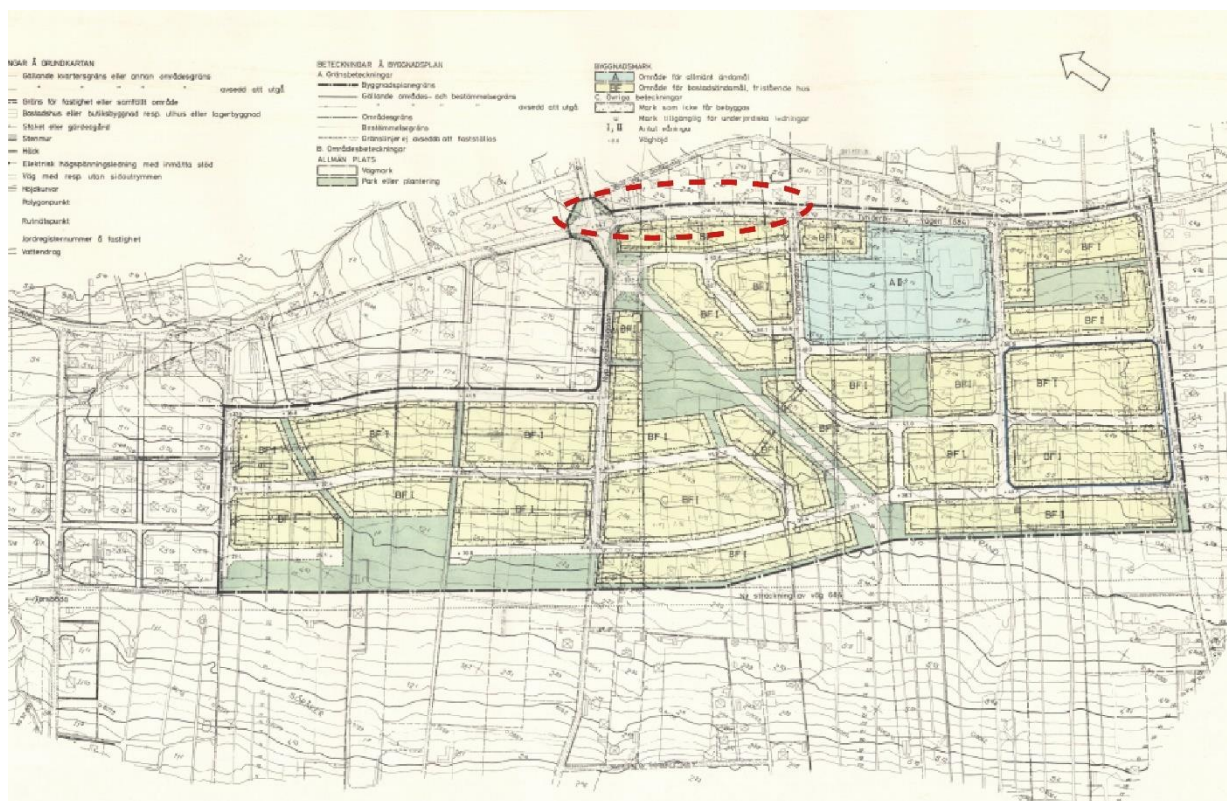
NGAR Å GRUNDKARTAN
Gällande kvartersgräns eller annan områdesgräns
avsedd att utgå
Gräns för fastighet eller samfällt område
Bostadshus eller butiksbyggnad resp. uthus eller lagerbyggnad
Staket eller gärdesgård
Stenmur
Häck
Elektrisk högspänningsledning med inmätta stöd
Väg med resp. utan sidoutrymmen
Höjdkurvor
Polygonpunkt
Rutnätspunkt
Jordregisternummer å fastighet
Vattendrag

BETECKNINGAR Å BYGGNADSPLAN
A. Gränsbeteckningar
Byggnadsplanegräns
Gällande områdes- och bestämmelsegräns
avsedd att utgå
Områdesgräns
Bestämmelsegräns
Gränslinjer ej avsedd att fastställas
B. Områdesbeteckningar
ALLMÄN PLATS
Vägmark
Park eller plantering

BYGGNADSMARK
A Område för allmänt ändamål
BF Område för bostadsändamål, fristående hus
C. Övriga beteckningar
Mark som icke får bebyggas
Mark tillgänglig för underjordiska ledningar
I, II Antal våningar
Våghöjd

BF I
AB
BF I
BF I
BF I
BF I
BF I
BF I
BF I
BF I
BF I
BF I
BF I
BF I
BF I
BF I
BF I
BF I
BF I
BF I
BF I
Ny sträckning av väg 684